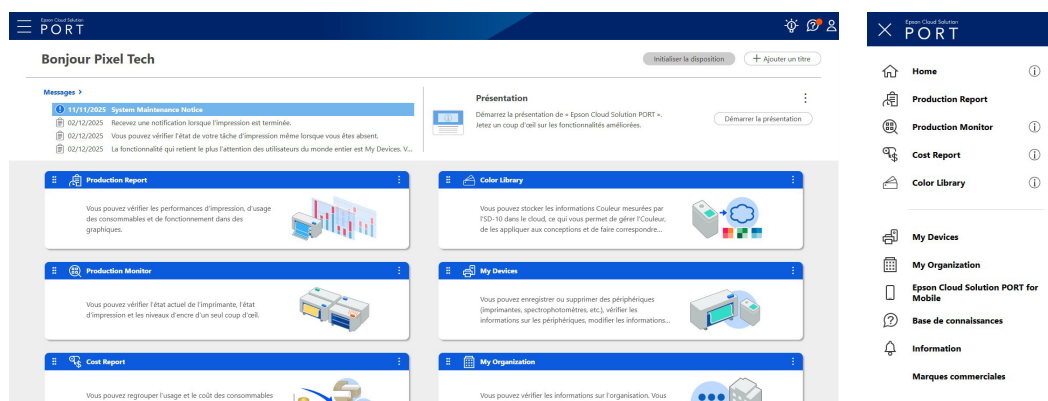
Epson Cloud Solution
PORT

Bonjour Pixel Tech

Initialiser la disposition
+ Ajouter un titre

Messages >

11/11/2025 System Maintenance Notice
02/12/2025 Recevez une notification lorsque l'impression est terminée.
02/12/2025 Vous pouvez vérifier l'état de votre tâche d'impression même lorsque vous êtes absent.
02/12/2025 La fonctionnalité qui retient le plus l'attention des utilisateurs du monde entier est My Devices. V...

Présentation
Démarrez la présentation de « Epson Cloud Solution PORT ». Jetez un coup d'œil sur les fonctionnalités améliorées.
Démarrer la présentation

Production Report
Vous pouvez vérifier les performances d'impression, d'usage des consommables et de fonctionnement dans des graphiques.

Color Library
Vous pouvez stocker les informations Couleur mesurées par l'SD-10 dans le cloud, ce qui vous permet de gérer l'Couleur, de les appliquer aux conceptions et de faire correspondre...

Production Monitor
Vous pouvez vérifier l'état actuel de l'imprimante, l'état d'impression et les niveaux d'encre d'un seul coup d'œil.

My Devices
Vous pouvez enregistrer ou supprimer des périphériques (imprimantes, spectrophotomètres, etc.), vérifier les informations sur les périphériques, modifier les informations...

Cost Report
Vous pouvez regrouper l'usage et le coût des consommables

My Organization
Vous pouvez vérifier les informations sur l'organisation. Vous

Epson Cloud Solution
PORT

Home
Production Report
Production Monitor
Cost Report
Color Library
My Devices
My Organization
Epson Cloud Solution PORT for Mobile
Base de connaissances
Information
Marques commerciales